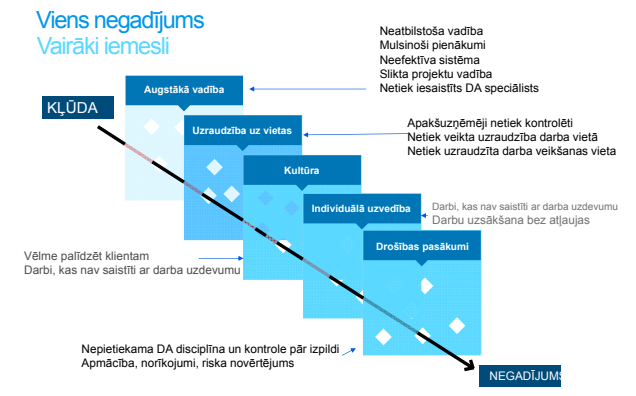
Viens negadījums
Vairāki iemesli

Neatbilstoša vadība
Mulsinoši pienākumi
Neefektīva sistēma
Slikta projektu vadība
Netiek iesaistīts DA speciālists

KĻŪDA

Augstākā vadība

Uzraudzība uz vietas

Apakšuzņēmēji netiek kontrolēti
Netiek veikta uzraudzība darba vietā
Netiek uzraudzīta darba veikšanas vieta

Kultūra

Individuālā uzvedība

Darbi, kas nav saistīti ar darba uzdevumu
Darbu uzsākšana bez atļaujas

Drošības pasākumi

Vēlme palīdzēt klientam
Darbi, kas nav saistīti ar darba uzdevumu

Nepietiekama DA disciplīna un kontrole pār izpildi
Apmācība, norīkojumi, riska novērtējums

NEGADĪJUMS